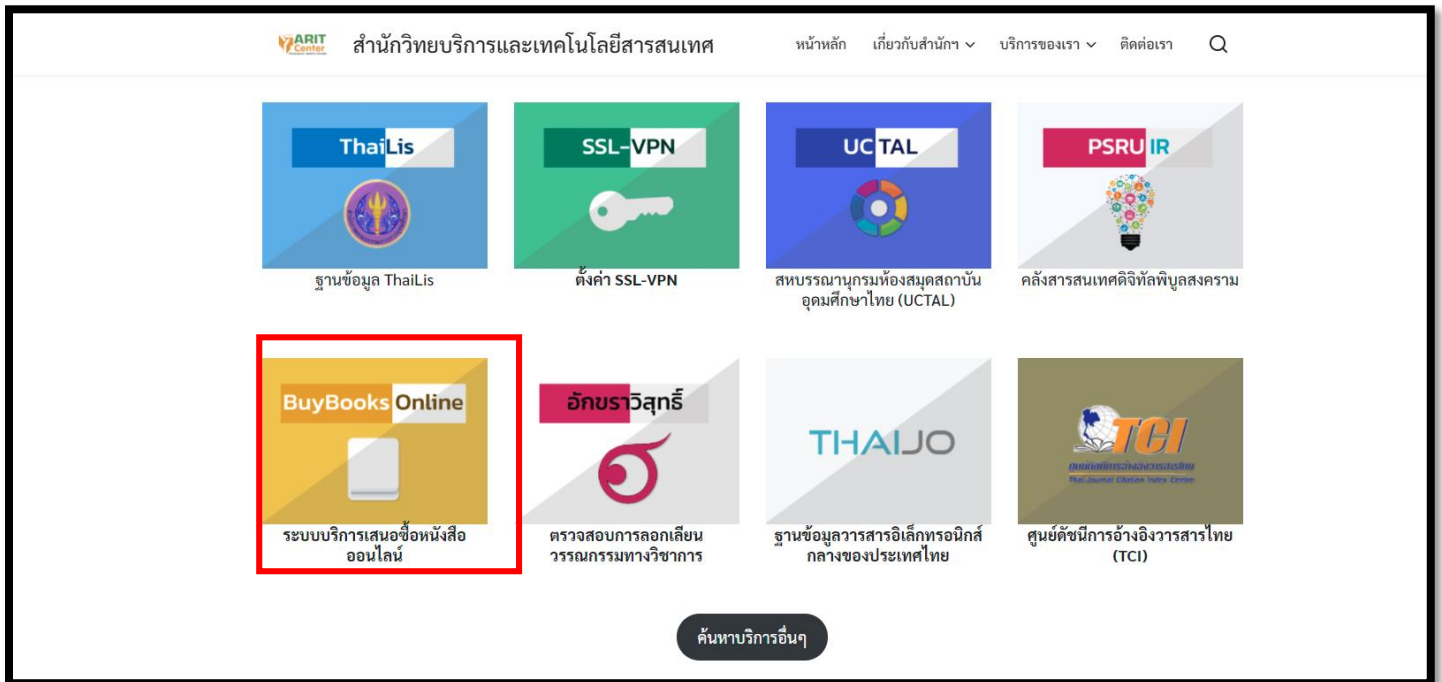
ARIT Center สำนักวิทยบริการและเทคโนโลยีสารสนเทศ

หน้าหลัก เกี่ยวกับสำนักฯ บริการของเรา ติดต่อเรา

ThaiLis
ฐานข้อมูล ThaiLis

SSL-VPN
ตั้งค่า SSL-VPN

UCTAL
สหบรรณานุกรมห้องสมุดสถาบันอุดมศึกษาไทย (UCTAL)

PSRU IR
คลังสารสนเทศดิจิทัลพิบูลสงคราม

BuyBooks Online
ระบบบริการเสนอซื้อหนังสือออนไลน์

อักขราวิสุทธิ์
ตรวจสอบการลอกเลียนวรรณกรรมทางวิชาการ

THAIJO
ฐานข้อมูลวารสารอิเล็กทรอนิกส์กลางของประเทศไทย

TCI
ศูนย์ดัชนีการอ้างอิงวารสารไทย
Thai Journal Citation Index Centre
ศูนย์ดัชนีการอ้างอิงวารสารไทย (TCI)

ค้นหาบริการอื่นๆ